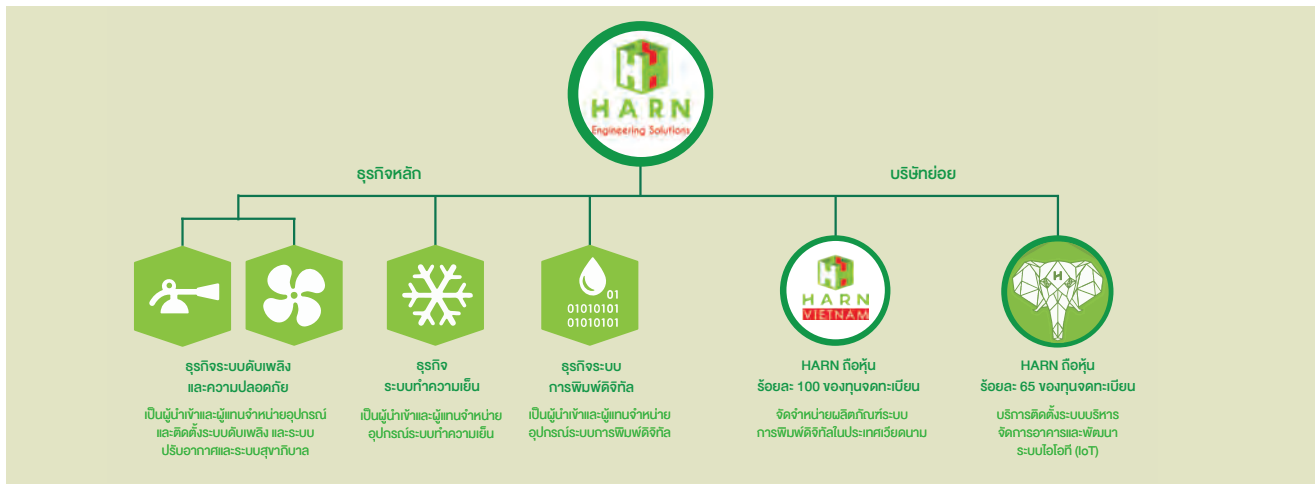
HARN
Engineering Solutions

ธุรกิจหลัก

บริษัทย่อย

01
01010101
01010101

HARN
VIETNAM

ธุรกิจระบบดับเพลิงและความปลอดภัย

เป็นผู้นำเข้าและผู้แทนจำหน่ายอุปกรณ์และติดตั้งระบบดับเพลิง และระบบปรับอากาศและระบบสุขาภิบาล

ธุรกิจระบบทำความเย็น

เป็นผู้นำเข้าและผู้แทนจำหน่ายอุปกรณ์ระบบทำความเย็น

ธุรกิจระบบการพิมพ์ดิจิทัล

เป็นผู้นำเข้าและผู้แทนจำหน่ายอุปกรณ์ระบบการพิมพ์ดิจิทัล

HARN ถือหุ้น ร้อยละ 100 ของทุนจดทะเบียน

จัดจำหน่ายผลิตภัณฑ์ระบบการพิมพ์ดิจิทัลในประเทศเวียดนาม

HARN ถือหุ้น ร้อยละ 65 ของทุนจดทะเบียน

บริการติดตั้งระบบบริหารจัดการอาคารและพัฒนาระบบไอโอที (IoT)